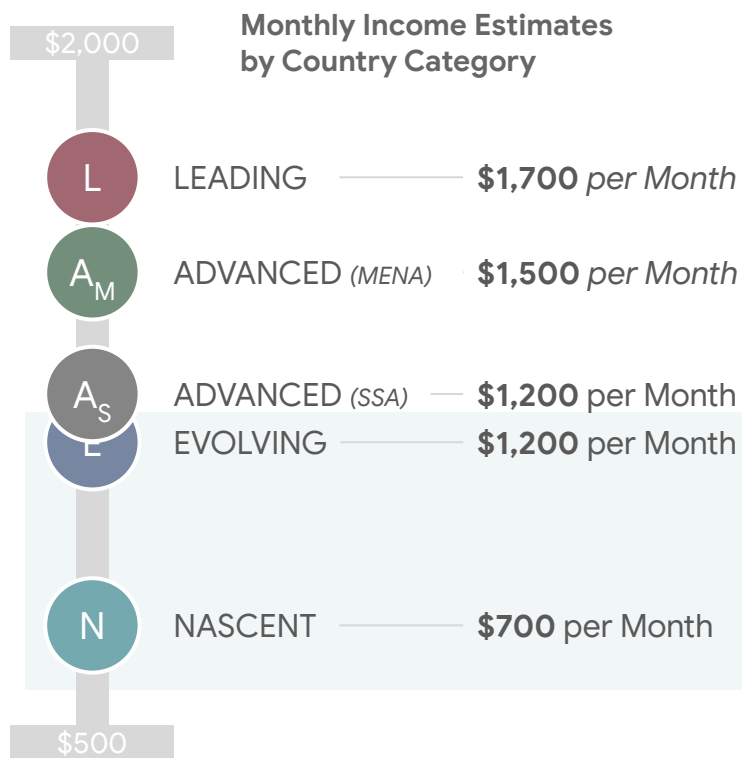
$2,000

Monthly Income Estimates by Country Category

L LEADING **\$1,700** *per Month*

$A_M$ ADVANCED *(MENA)* **\$1,500** *per Month*

$A_S$ ADVANCED *(SSA)* **\$1,200** per Month

E EVOLVING **\$1,200** per Month

N NASCENT **\$700** per Month

$500